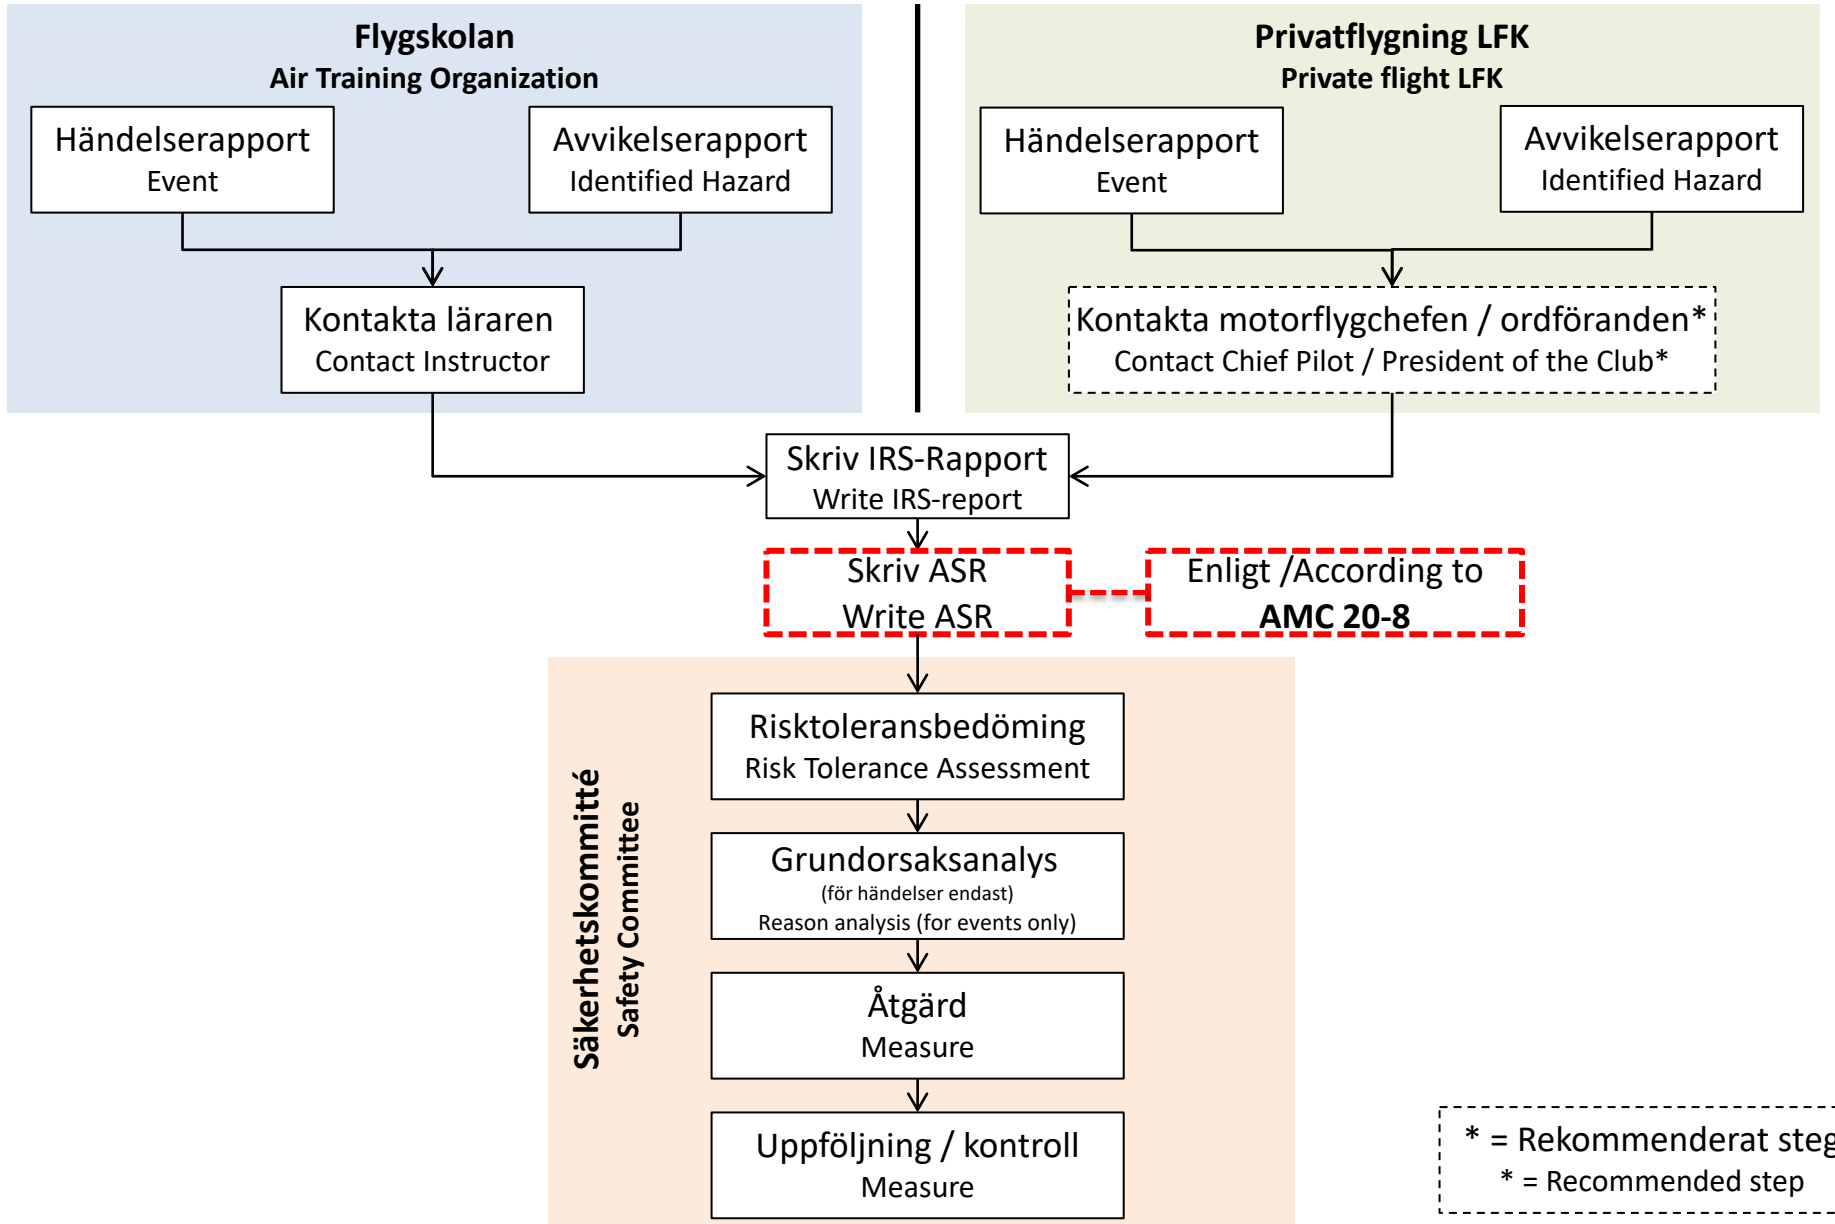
Flygskolan
Air Training Organization

Händelserapport
Event

Avvikelserapport
Identified Hazard

Kontakta läraren
Contact Instructor

Privatflygning LFK
Private flight LFK

Händelserapport
Event

Avvikelserapport
Identified Hazard

Kontakta motorflygchefen / ordföranden*
Contact Chief Pilot / President of the Club*

Skriv IRS-Rapport
Write IRS-report

Skriv ASR
Write ASR

Enligt /According to
**AMC 20-8**

Säkerhetskommitté
Safety Committee

Risktoleransbedöming
Risk Tolerance Assessment

Grundorsaksanalys
(för händelser endast)
Reason analysis (for events only)

Åtgärd
Measure

Uppföljning / kontroll
Measure

* = Rekommenderat ste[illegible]
* = Recommended step